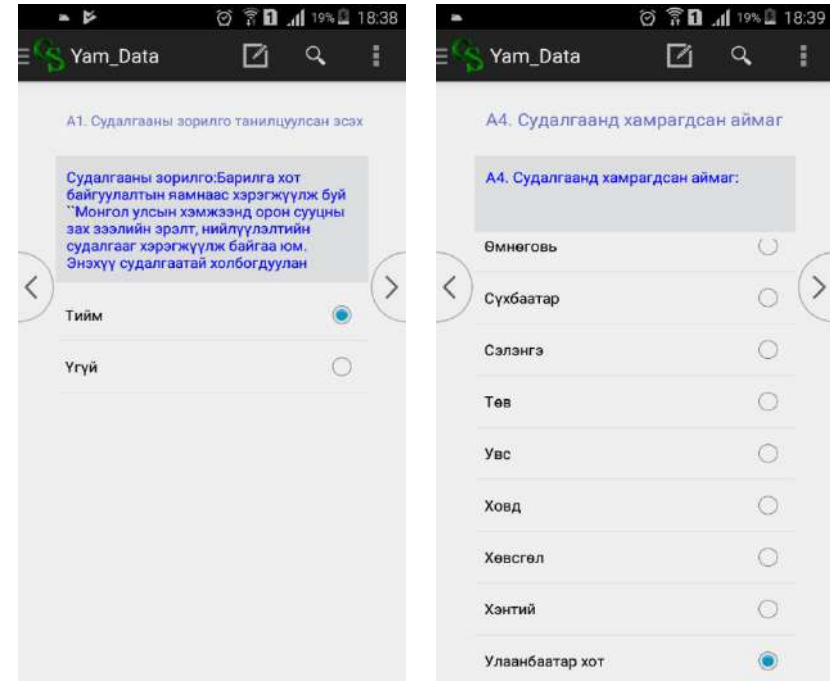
19% 18:38

Yam_Data

А1. Судалгааны зорилго танилцуулсан эсэх

Судалгааны зорилго:Барилга хот байгуулалтын яамнаас хэрэгжүүлж буй ``Монгол улсын хэмжээнд орон сууцны зах зээлийн эрэлт, нийлүүлэлтийн судалгааг хэрэгжүүлж байгаа юм. Энэхүү судалгаатай холбогдуулан

Тийм

Үгүй

19% 18:39

Yam_Data

А4. Судалгаанд хамрагдсан аймаг

А4. Судалгаанд хамрагдсан аймаг:

Өмнөговь

Сүхбаатар

Сэлэнгэ

Төв

Увс

Ховд

Хөвсгөл

Хэнтий

Улаанбаатар хот